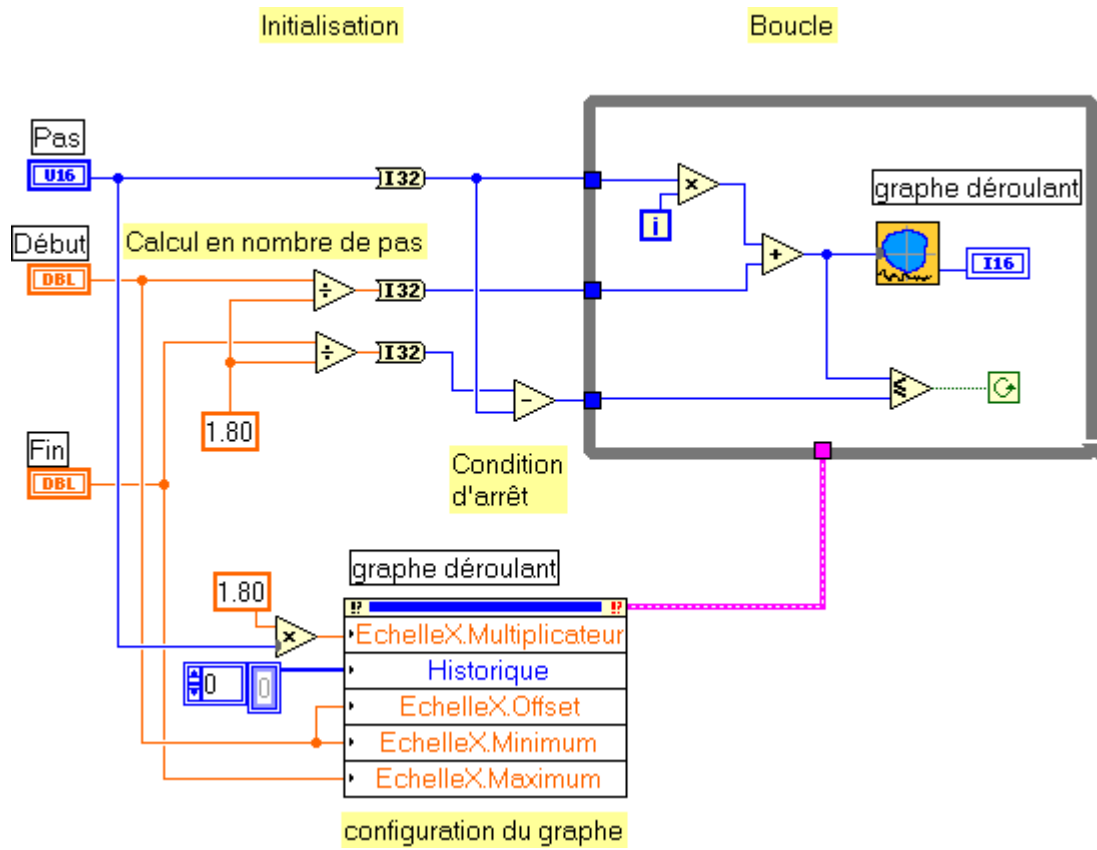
Initialisation

Boucle

Pas

U16

I32

graphe déroulant

Début

Calcul en nombre de pas

DBL

I32

I16

I32

1.80

Fin

DBL

Condition d'arrêt

graphe déroulant

1.80

EchelleX.Multiplicateur

0

0

Historique

EchelleX.Offset

EchelleX.Minimum

EchelleX.Maximum

configuration du graphe